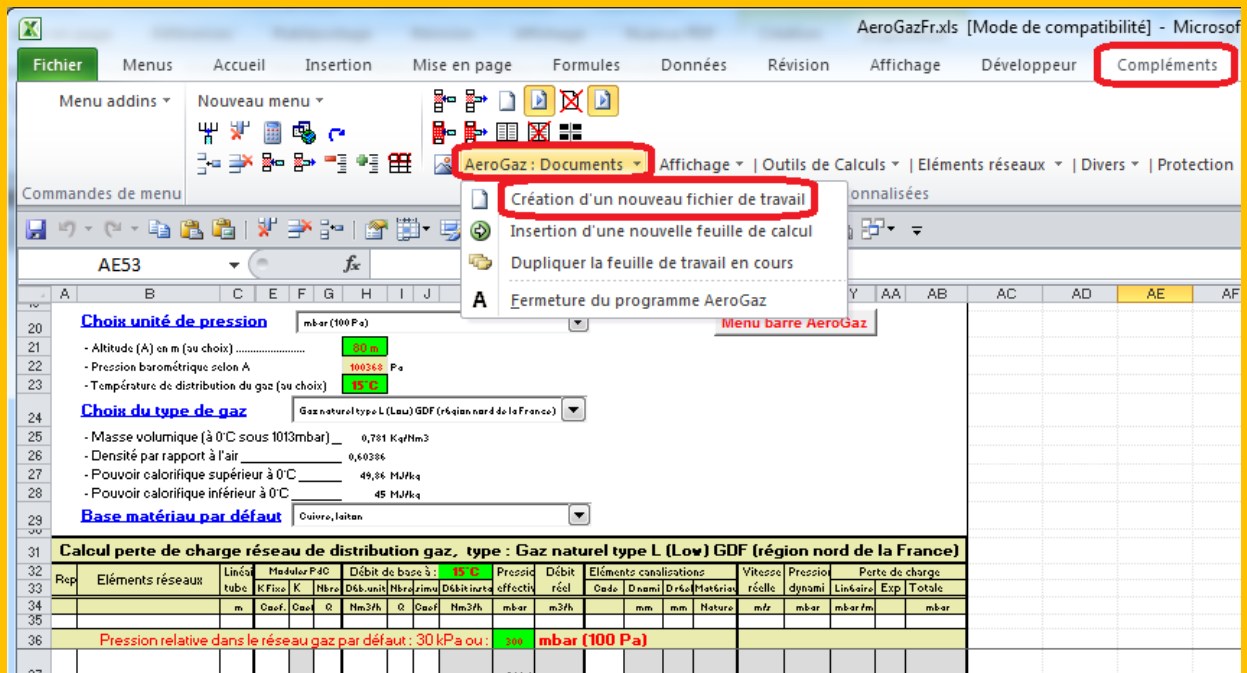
AeroGazFr.xls [Mode de compatibilité] - Microsof

Fichier | Menus | Accueil | Insertion | Mise en page | Formules | Données | Révision | Affichage | Développeur | Compléments

Menu addins ▾
Nouveau menu ▾
Commandes de menu

AeroGaz : Documents ▾ | Affichage ▾ | Outils de Calculs ▾ | Eléments réseaux ▾ | Divers ▾ | Protection
onnalisées

Création d'un nouveau fichier de travail
Insertion d'une nouvelle feuille de calcul
Dupliquer la feuille de travail en cours
Fermeture du programme AeroGaz

AE53
$f_x$

A | B | C | E | F | G | H | I | J | Y | AA | AB | AC | AD | AE | AF

20 Choix unité de pression | mbar (100 Pa) | Menu barre AeroGaz
21 - Altitude (A) en m (au choix) ........................ 80 m
22 - Pression barométrique selon A 100368 Pa
23 - Température de distribution du gaz (au choix) 15°C
24 Choix du type de gaz | Gaz naturel type L (Low) GDF (région nord de la France)
25 - Masse volumique (à 0°C sous 1013mbar) __ 0,781 Kg/Nm3
26 - Densité par rapport à l'air ______________ 0,60386
27 - Pouvoir calorifique supérieur à 0°C ______ 49,86 MJ/kg
28 - Pouvoir calorifique inférieur à 0°C ______ 45 MJ/kg
29 Base matériau par défaut | Cuivre, laiton

31 Calcul perte de charge réseau de distribution gaz, type : Gaz naturel type L (Low) GDF (région nord de la France)

| Rep | Eléments réseaux | Linéaire tube | Modular PdC | | | | Débit de base à : 15°C | | | | Pression effectiv | Débit réel | Eléments canalisations | | | | Vitesse réelle | Pression dynami | Perte de charge | | |
|---|---|---|---|---|---|---|---|---|---|---|---|---|---|---|---|---|---|---|---|---|---|
| | | | KFixe | K | Coef | Nbre | Déb.unit | Nbre | simul | Débit insta | | | Code | Dnomi | Dréel | Matériau | | | Linéaire | Exp | Totale |
| | | m | Coef. | Coef | Q | | Nm3/h | Q | Coef | Nm3/h | mbar | m3/h | | mm | mm | Nature | m/s | mbar | mbar/m | | mbar |

36 Pression relative dans le réseau gaz par défaut : 30 kPa ou : 300 mbar (100 Pa)